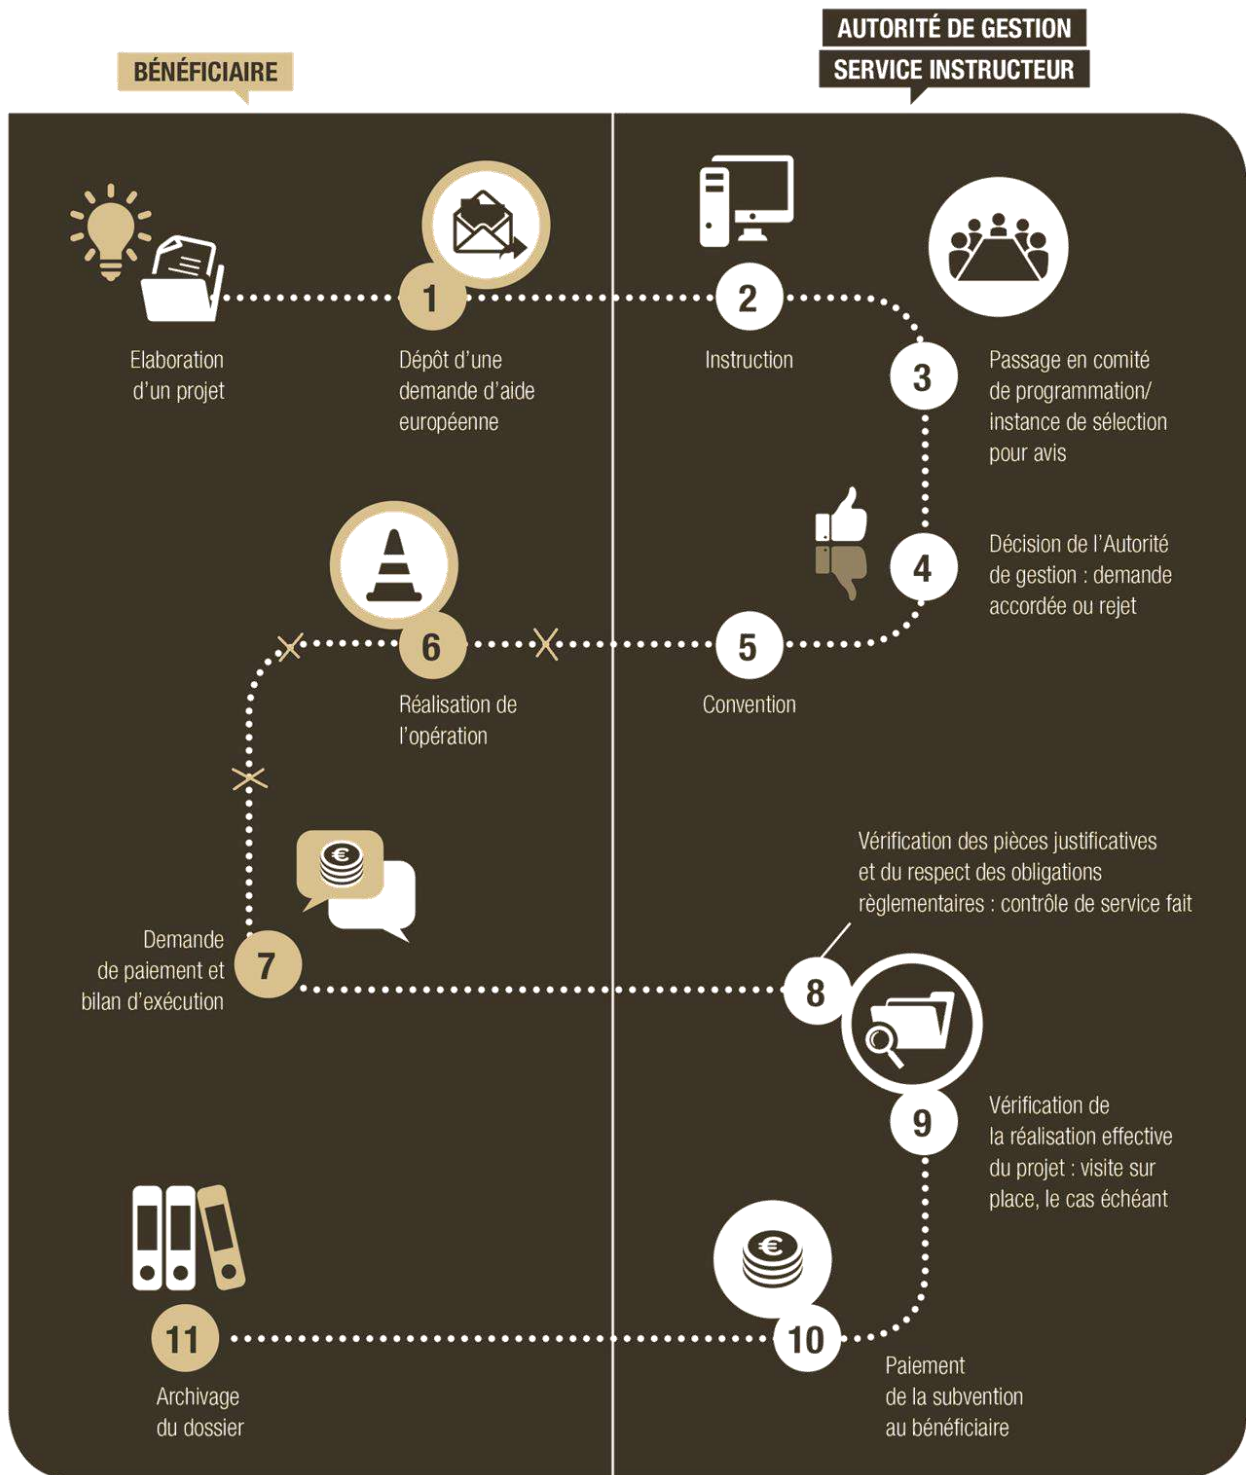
BÉNÉFICIAIRE

AUTORITÉ DE GESTION
SERVICE INSTRUCTEUR

Elaboration d'un projet

1
Dépôt d'une demande d'aide européenne

2
Instruction

3
Passage en comité de programmation/ instance de sélection pour avis

4
Décision de l'Autorité de gestion : demande accordée ou rejet

5
Convention

6
Réalisation de l'opération

7
Demande de paiement et bilan d'exécution

8
Vérification des pièces justificatives et du respect des obligations règlementaires : contrôle de service fait

9
Vérification de la réalisation effective du projet : visite sur place, le cas échéant

10
Paiement de la subvention au bénéficiaire

11
Archivage du dossier